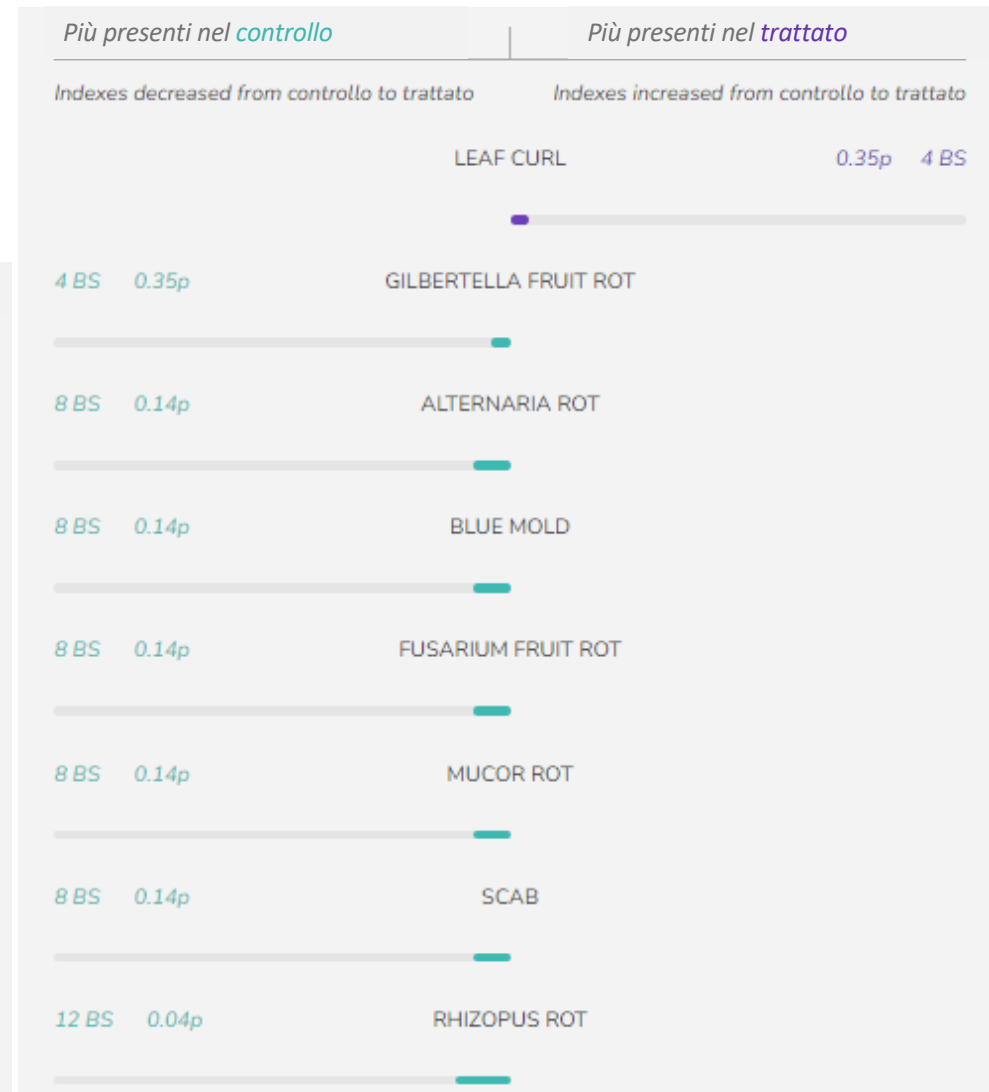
Più presenti nel controllo

Più presenti nel trattato

Indexes decreased from controllo to trattato

Indexes increased from controllo to trattato

LEAF CURL 0.35p 4 BS

4 BS 0.35p GILBERTELLA FRUIT ROT

8 BS 0.14p ALTERNARIA ROT

8 BS 0.14p BLUE MOLD

8 BS 0.14p FUSARIUM FRUIT ROT

8 BS 0.14p MUCOR ROT

8 BS 0.14p SCAB

12 BS 0.04p RHIZOPUS ROT